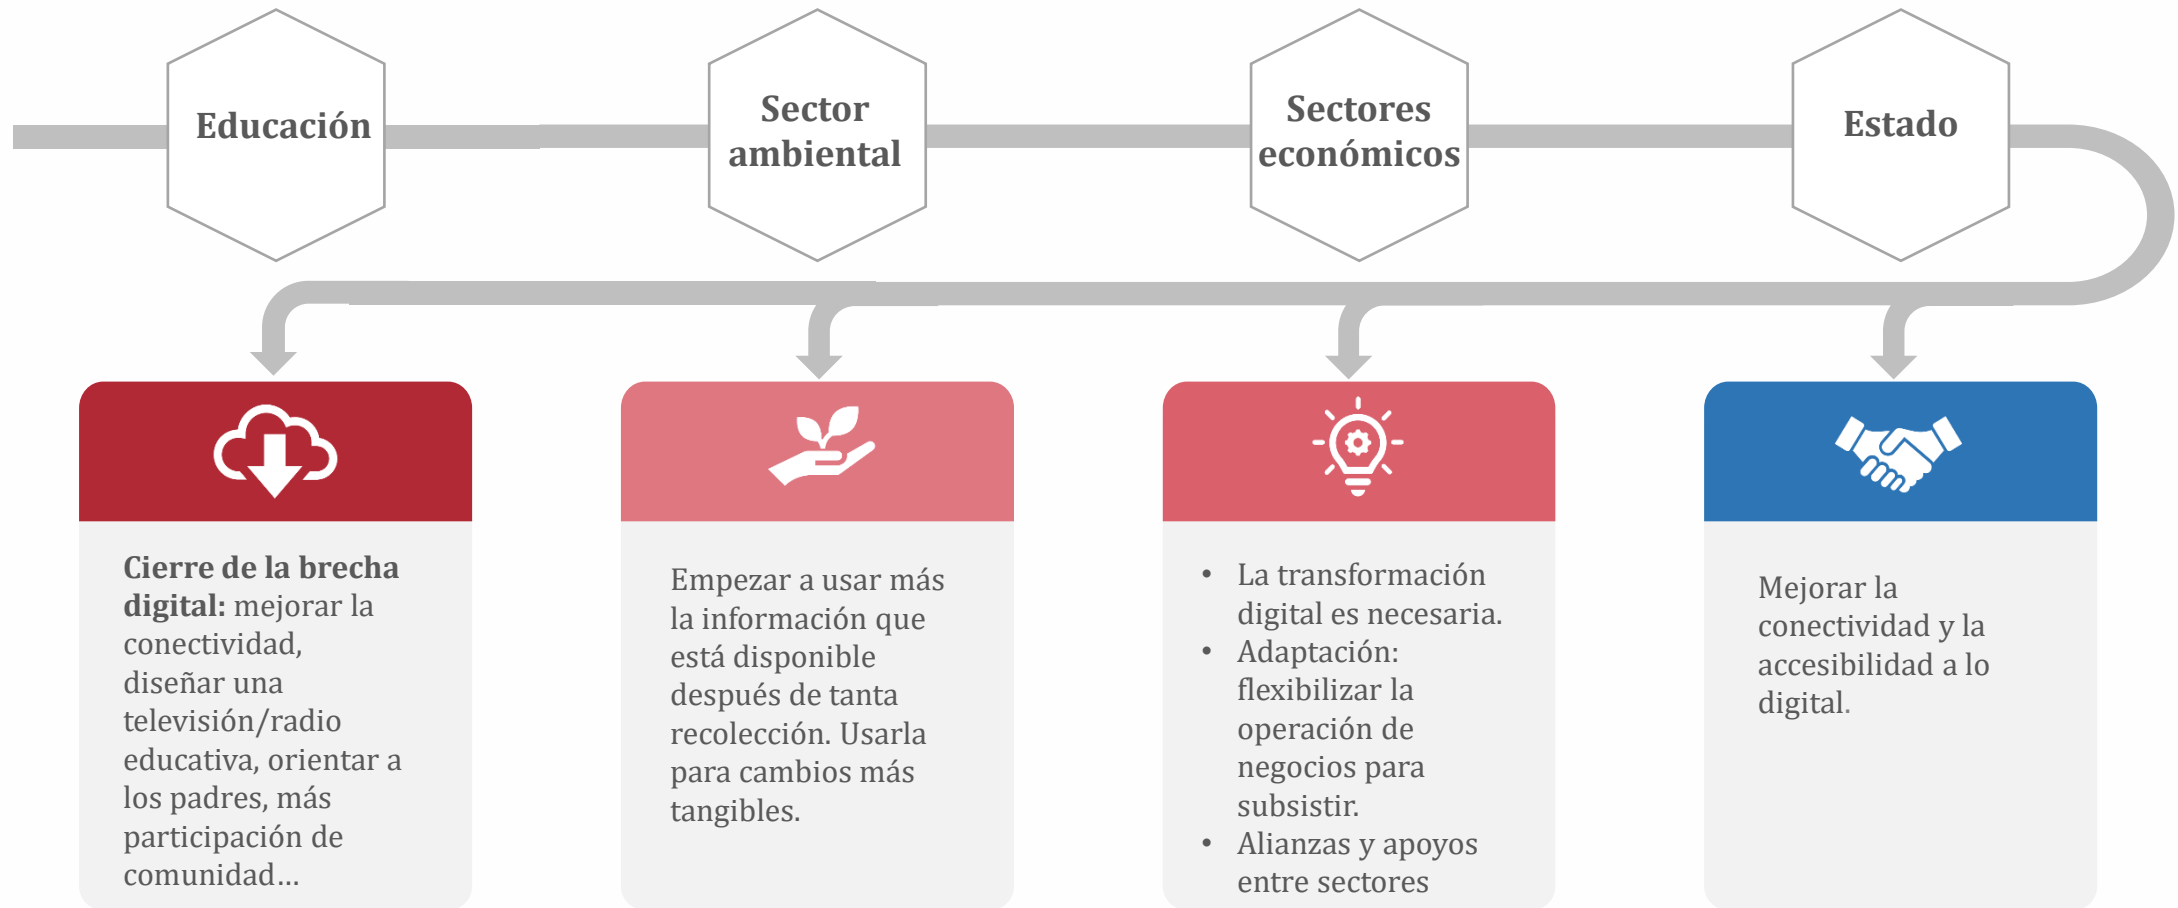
Educación

Sector ambiental

Sectores económicos

Estado

**Cierre de la brecha digital:** mejorar la conectividad, diseñar una televisión/radio educativa, orientar a los padres, más participación de comunidad…

Empezar a usar más la información que está disponible después de tanta recolección. Usarla para cambios más tangibles.

- La transformación digital es necesaria.
- Adaptación: flexibilizar la operación de negocios para subsistir.
- Alianzas y apoyos entre sectores

Mejorar la conectividad y la accesibilidad a lo digital.